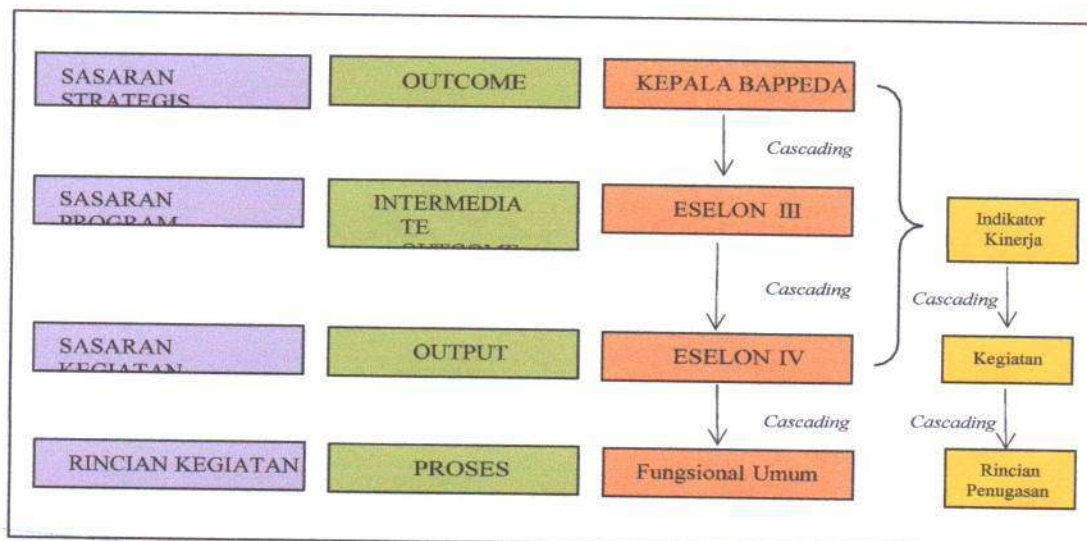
SASARAN STRATEGIS

OUTCOME

KEPALA BAPPEDA

Cascading

SASARAN PROGRAM

INTERMEDIATE OUTCOME

ESELON III

Cascading

SASARAN KEGIATAN

OUTPUT

ESELON IV

Cascading

RINCIAN KEGIATAN

PROSES

Fungsional Umum

Indikator Kinerja

Cascading

Kegiatan

Cascading

Rincian Penugasan